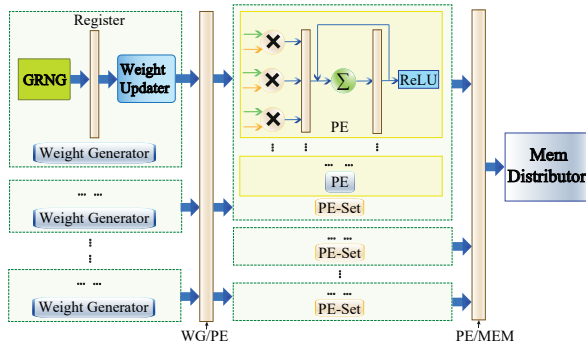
Register

GRNG

Weight Updater

Weight Generator

...

Weight Generator

⋮

...

Weight Generator

WG/PE

$\times$

$\times$

$\times$

$\sum$

ReLU

PE

⋮ ⋮ ⋮

...

PE

PE-Set

...

PE-Set

⋮

...

PE-Set

PE/MEM

Mem Distributor